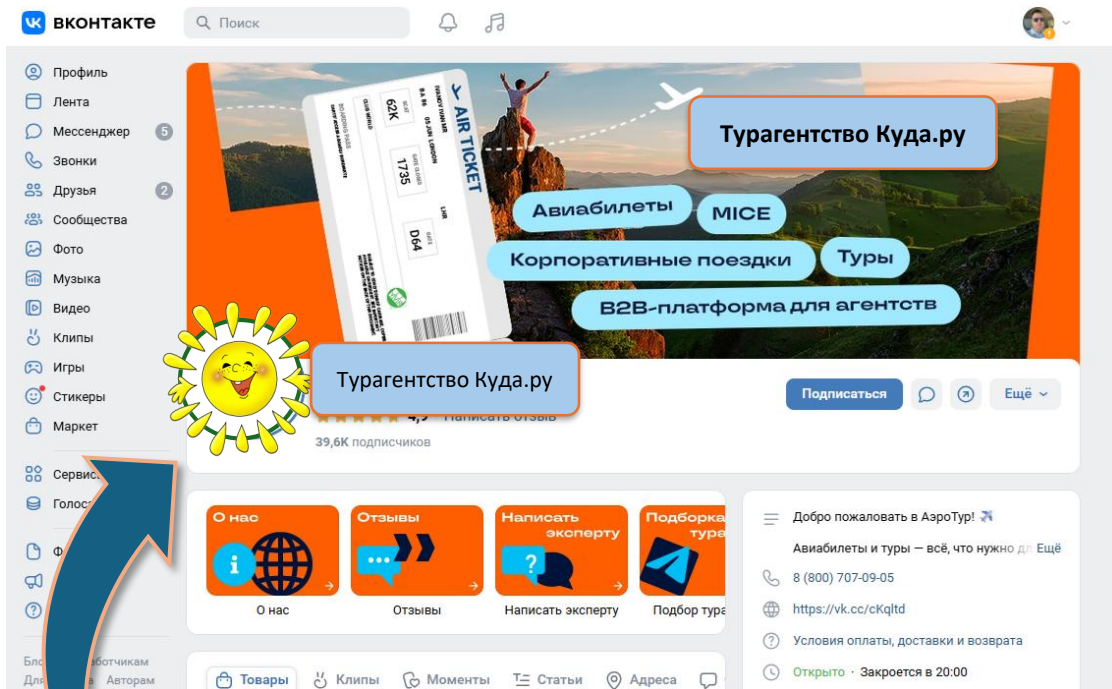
вконтакте
Поиск

Профиль
Лента
Мессенджер 5
Звонки
Друзья 2
Сообщества
Фото
Музыка
Видео
Клипы
Игры
Стикеры
Маркет
Сервис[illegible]
Голос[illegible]
Ф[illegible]
Бло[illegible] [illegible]ботчикам
Для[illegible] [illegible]а Авторам

AIR TICKET
62K
1735
D64

Турагентство Куда.ру
Авиабилеты
MICE
Корпоративные поездки
Туры
B2B-платформа для агентств

Турагентство Куда.ру
4,9 Написать отзыв
39,6K подписчиков

Подписаться
Ещё

О нас
Отзывы
Написать эксперту
Подборка тура
О нас
Отзывы
Написать эксперту
Подбор тура

Добро пожаловать в АэроТур!
Авиабилеты и туры — всё, что нужно дл Ещё
8 (800) 707-09-05
https://vk.cc/cKqltd
Условия оплаты, доставки и возврата
Открыто · Закроется в 20:00

Товары
Клипы
Моменты
Статьи
Адреса